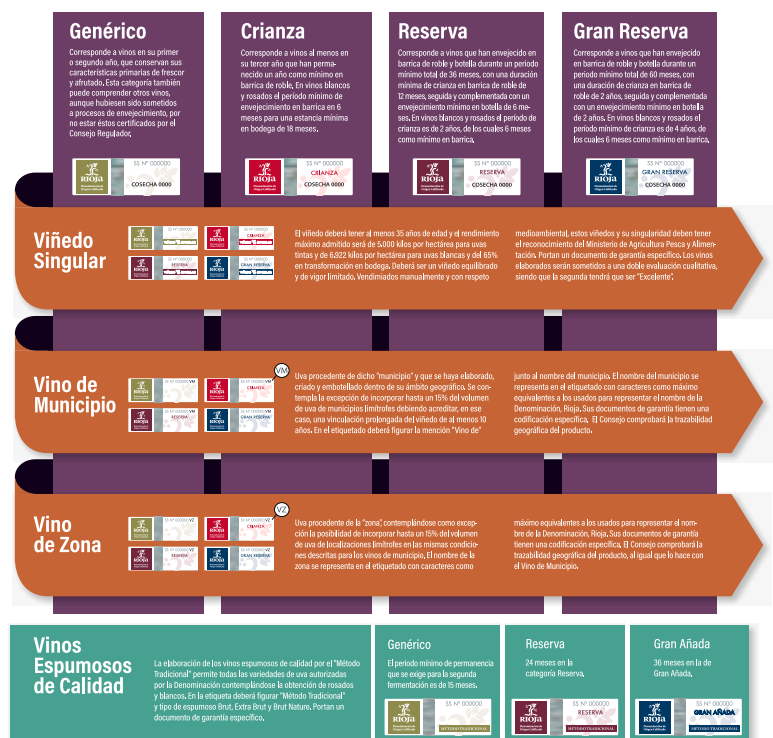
Genérico

Corresponde a vinos en su primer o segundo año, que conservan sus características primarias de frescor y afrutado. Esta categoría también puede comprender otros vinos, aunque hubiesen sido sometidos a procesos de envejecimiento, por no estar éstos certificados por el Consejo Regulador.

SS Nº 000000
COSECHA 0000

Crianza

Corresponde a vinos al menos en su tercer año que han permanecido un año como mínimo en barrica de roble. En vinos blancos y rosados el período mínimo de envejecimiento en barrica en 6 meses para una estancia mínima en bodega de 18 meses.

SS Nº 000000
CRIANZA
COSECHA 0000

Reserva

Corresponde a vinos que han envejecido en barrica de roble y botella durante un periodo mínimo total de 36 meses, con una duración mínima de crianza en barrica de 12 meses, seguida y complementada con un envejecimiento mínimo en botella de 6 meses. En vinos blancos y rosados el período de crianza es de 2 años, de los cuales 6 meses como mínimo en barrica.

SS Nº 000000
RESERVA
COSECHA 0000

Gran Reserva

Corresponde a vinos que han envejecido en barrica de roble y botella durante un periodo mínimo total de 60 meses, con una duración de crianza en barrica de roble de 2 años, seguida y complementada con un envejecimiento mínimo en botella de 2 años. En vinos blancos y rosados el periodo mínimo de crianza es de 4 años, de los cuales 6 meses como mínimo en barrica.

SS Nº 000000
GRAN RESERVA
COSECHA 0000

Viñedo Singular

El viñedo deberá tener al menos 35 años de edad y el rendimiento máximo admitido será de 5.000 kilos por hectárea para uvas tintas y de 6.922 kilos por hectárea para uvas blancas y del 65% en transformación en bodega. Deberá ser un viñedo equilibrado y de vigor limitado. Vendimiados manualmente y con respeto medioambiental, estos viñedos y su singularidad deben tener el reconocimiento del Ministerio de Agricultura Pesca y Alimentación. Portan un documento de garantía específico. Los vinos elaborados serán sometidos a una doble evaluación cualitativa, siendo que la segunda tendrá que ser "Excelente".

Vino de Municipio

VM

Uva procedente de dicho "municipio" y que se haya elaborado, criado y embotellado dentro de su ámbito geográfico. Se contempla la excepción de incorporar hasta un 15% del volumen de uva de municipios limítrofes debiendo acreditar, en ese caso, una vinculación prolongada del viñedo de al menos 10 años. En el etiquetado deberá figurar la mención "Vino de" junto al nombre del municipio. El nombre del municipio se representa en el etiquetado con caracteres como máximo equivalentes a los usados para representar el nombre de la Denominación, Rioja. Sus documentos de garantía tienen una codificación específica. El Consejo comprobará la trazabilidad geográfica del producto.

Vino de Zona

VZ

Uva procedente de la "zona", contemplándose como excepción la posibilidad de incorporar hasta un 15% del volumen de uva de localizaciones limítrofes en las mismas condiciones descritas para los vinos de municipio. El nombre de la zona se representa en el etiquetado con caracteres como máximo equivalentes a los usados para representar el nombre de la Denominación, Rioja. Sus documentos de garantía tienen una codificación específica. El Consejo comprobará la trazabilidad geográfica del producto, al igual que lo hace con el Vino de Municipio.

Vinos Espumosos de Calidad

La elaboración de los vinos espumosos de calidad por el "Método Tradicional" permite todas las variedades de uva autorizadas por la Denominación contemplándose la obtención de rosados y blancos. En la etiqueta deberá figurar "Método Tradicional" y tipo de espumoso Brut, Extra Brut y Brut Nature. Portan un documento de garantía específico.

Genérico

El periodo mínimo de permanencia que se exige para la segunda fermentación es de 15 meses.

SS Nº 000000
MÉTODO TRADICIONAL

Reserva

24 meses en la categoría Reserva.

SS Nº 000000
RESERVA
MÉTODO TRADICIONAL

Gran Añada

36 meses en la de Gran Añada.

SS Nº 000000
GRAN AÑADA
MÉTODO TRADICIONAL